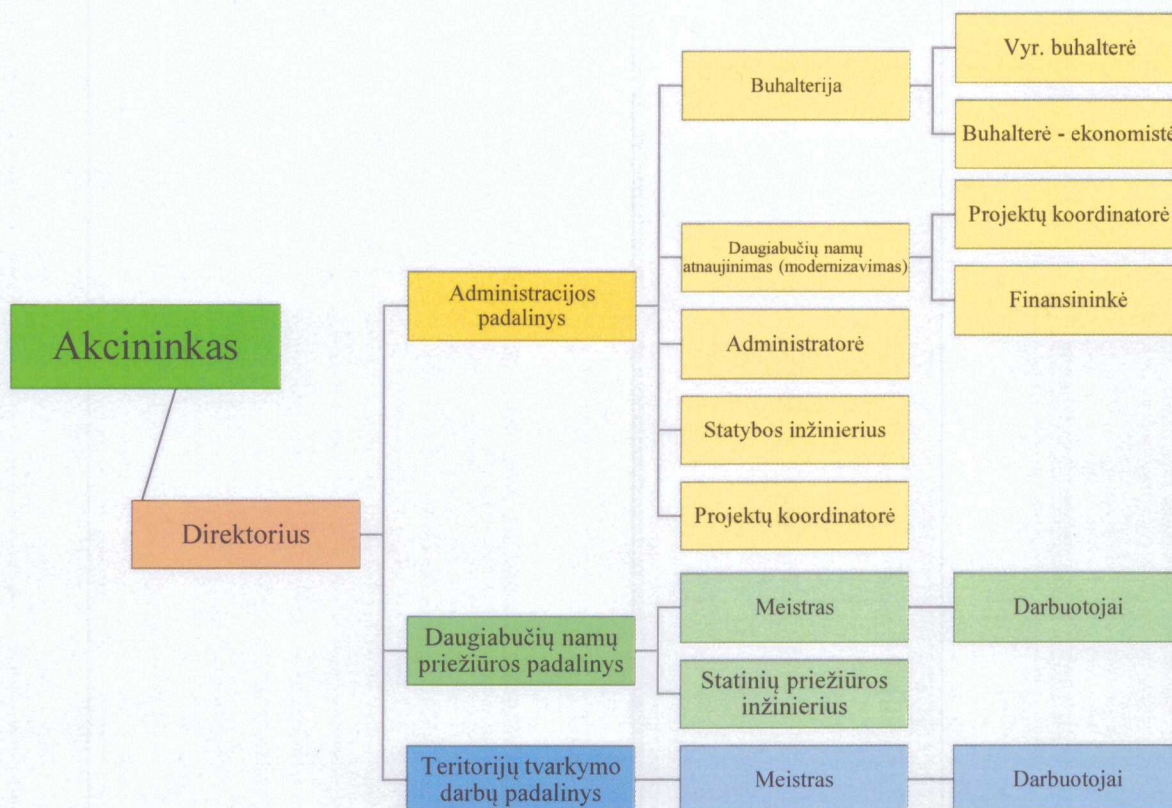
Akcininkas

Direktorius

Administracijos padalinys

Buhalterija

Vyr. buhalterė

Buhalterė - ekonomistė

Daugiabučių namų atnaujinimas (modernizavimas)

Projektų koordinatorė

Finansininkė

Administratorė

Statybos inžinierius

Projektų koordinatorė

Daugiabučių namų priežiūros padalinys

Meistras

Darbuotojai

Statinių priežiūros inžinierius

Teritorijų tvarkymo darbų padalinys

Meistras

Darbuotojai